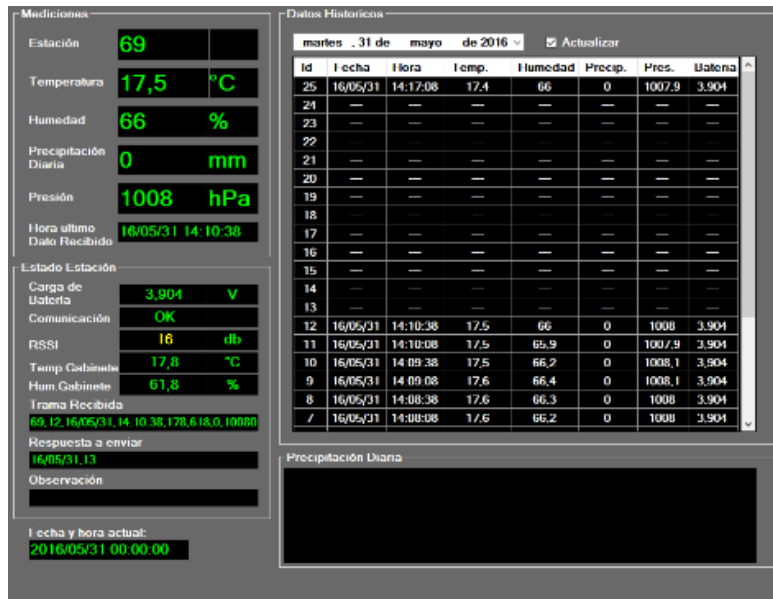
Mediciones

| | | |
|---|---|---|
| Estación | 69 | |
| Temperatura | 17,5 | °C |
| Humedad | 66 | % |
| Precipitación Diaria | 0 | mm |
| Presión | 1008 | hPa |
| Hora ultimo Dato Recibido | 16/05/31 14:10:38 | |

Estado Estación

| | | |
|---|---|---|
| Carga de Batería | 3,904 | V |
| Comunicación | OK | |
| RSSI | 16 | db |
| Temp Gabinete | 17,8 | °C |
| Hum Gabinete | 61,8 | % |

Trama Recibida
69,12,16/05/31,14:10:38,178,618,0,10080

Respuesta a enviar
16/05/31,13

Observación

Fecha y hora actual:
2016/05/31 00:00:00

Datos Historicos

martes , 31 de mayo de 2016 ☑ Actualizar

| Id | Fecha | Hora | Temp. | Humedad | Precip. | Pres. | Bateria |
|---|---|---|---|---|---|---|---|
| 25 | 16/05/31 | 14:17:08 | 17.4 | 66 | 0 | 1007.9 | 3.904 |
| 24 | — | — | — | — | — | — | — |
| 23 | — | — | — | — | — | — | — |
| 22 | — | — | — | — | — | — | — |
| 21 | — | — | — | — | — | — | — |
| 20 | — | — | — | — | — | — | — |
| 19 | — | — | — | — | — | — | — |
| 18 | — | — | — | — | — | — | — |
| 17 | — | — | — | — | — | — | — |
| 16 | — | — | — | — | — | — | — |
| 15 | — | — | — | — | — | — | — |
| 14 | — | — | — | — | — | — | — |
| 13 | — | — | — | — | — | — | — |
| 12 | 16/05/31 | 14:10:38 | 17.5 | 66 | 0 | 1008 | 3.904 |
| 11 | 16/05/31 | 14:10:08 | 17,5 | 65,9 | 0 | 1007,9 | 3,904 |
| 10 | 16/05/31 | 14:09:38 | 17,5 | 66,2 | 0 | 1008,1 | 3,904 |
| 9 | 16/05/31 | 14:09:08 | 17,6 | 66,4 | 0 | 1008,1 | 3,904 |
| 8 | 16/05/31 | 14:08:38 | 17.6 | 66.3 | 0 | 1008 | 3.904 |
| 7 | 16/05/31 | 14:08:08 | 17.6 | 66.2 | 0 | 1008 | 3.904 |

Precipitación Diaria